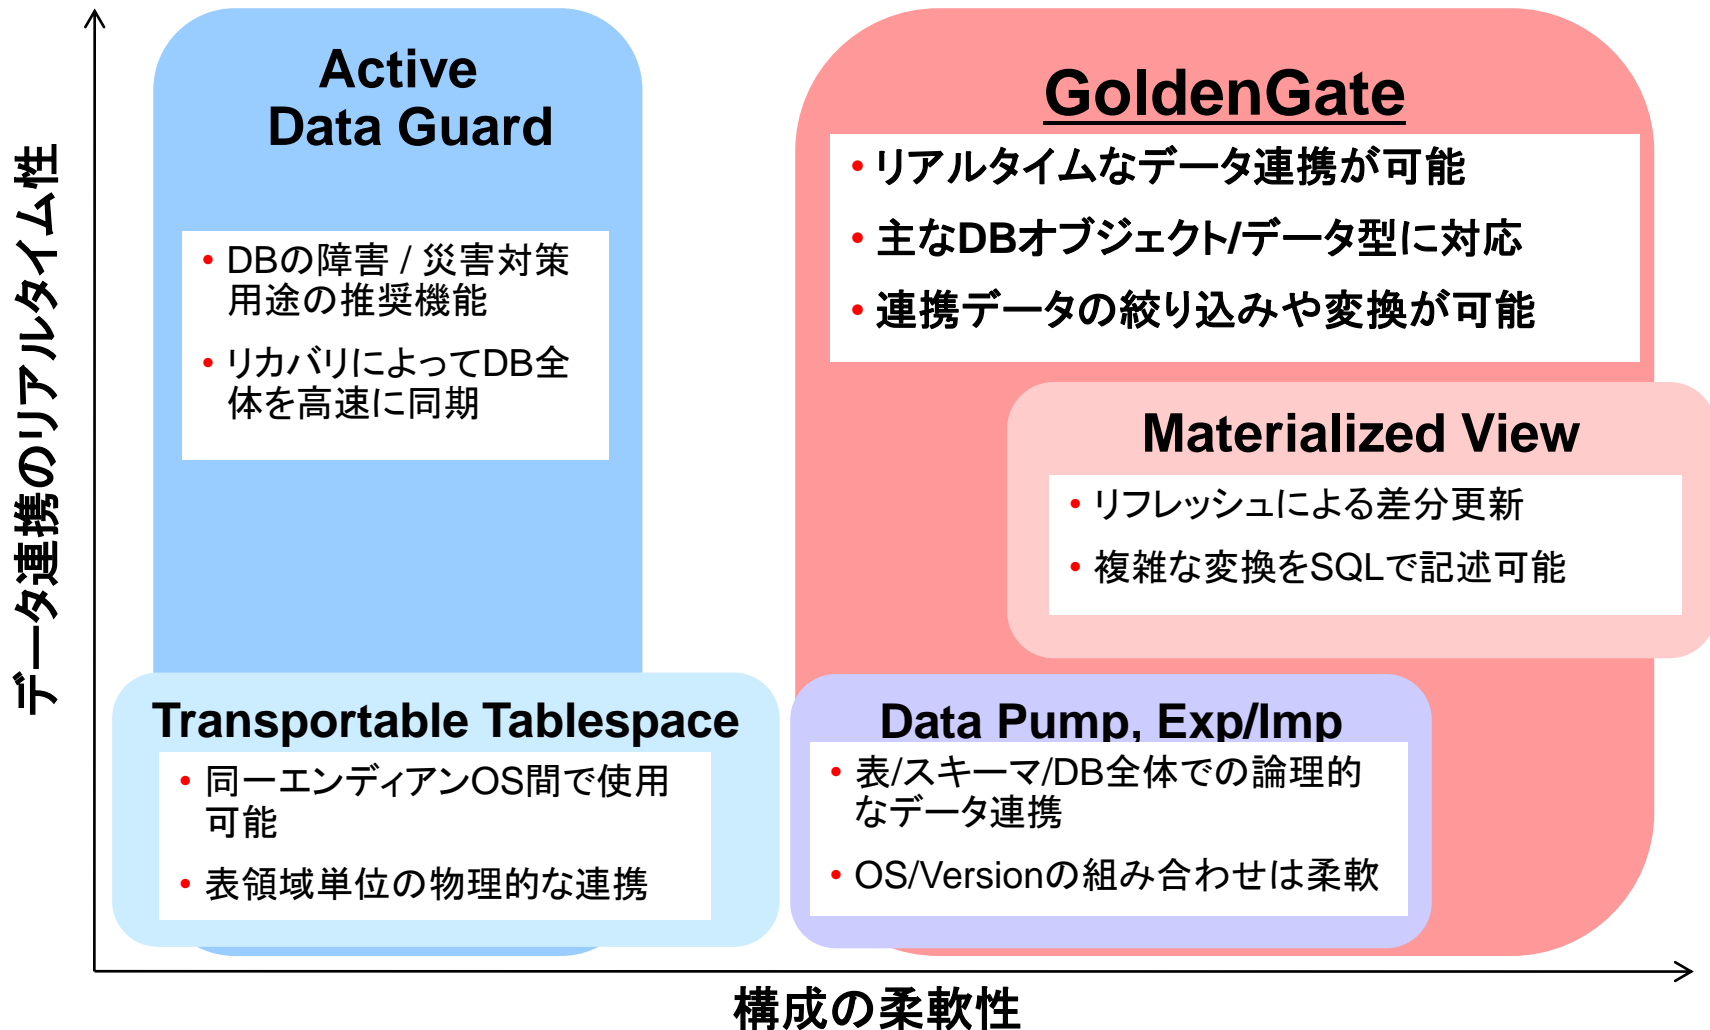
データ連携のリアルタイム性

Active
Data Guard

• DBの障害 / 災害対策用途の推奨機能
• リカバリによってDB全体を高速に同期

GoldenGate

• リアルタイムなデータ連携が可能
• 主なDBオブジェクト/データ型に対応
• 連携データの絞り込みや変換が可能

Materialized View

• リフレッシュによる差分更新
• 複雑な変換をSQLで記述可能

Transportable Tablespace

• 同一エンディアンOS間で使用可能
• 表領域単位の物理的な連携

Data Pump, Exp/Imp

• 表/スキーマ/DB全体での論理的なデータ連携
• OS/Versionの組み合わせは柔軟

構成の柔軟性